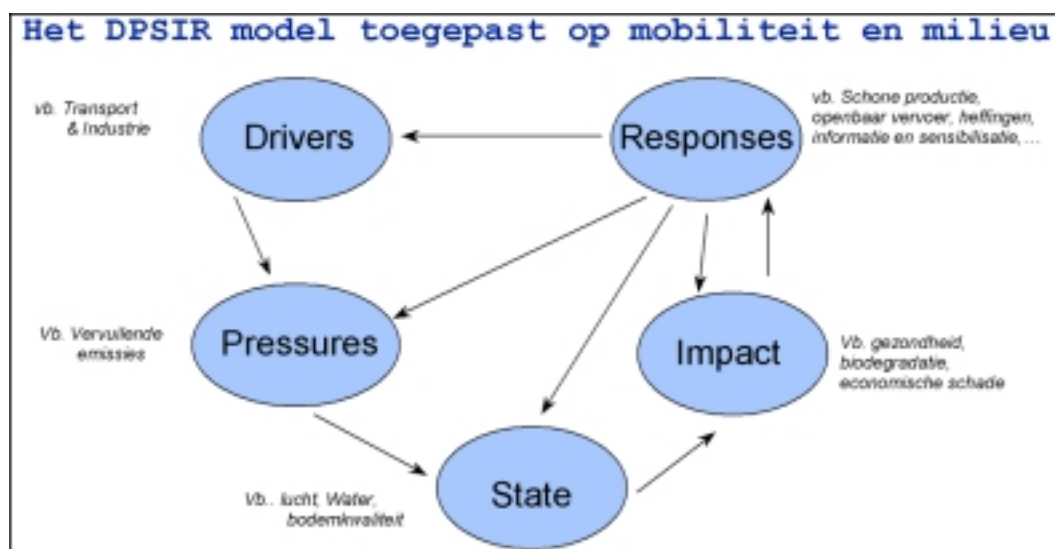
Het DPSIR model toegepast op mobiliteit en milieu

vb. Transport & Industrie

Drivers

Responses

vb. Schone productie, openbaar vervoer, heffingen, informatie en sensibilisatie, ...

Vb. Vervuilende emissies

Pressures

Impact

Vb. gezondheid, biodegradatie, economische schade

Vb.. lucht, Water, bodemkwaliteit

State